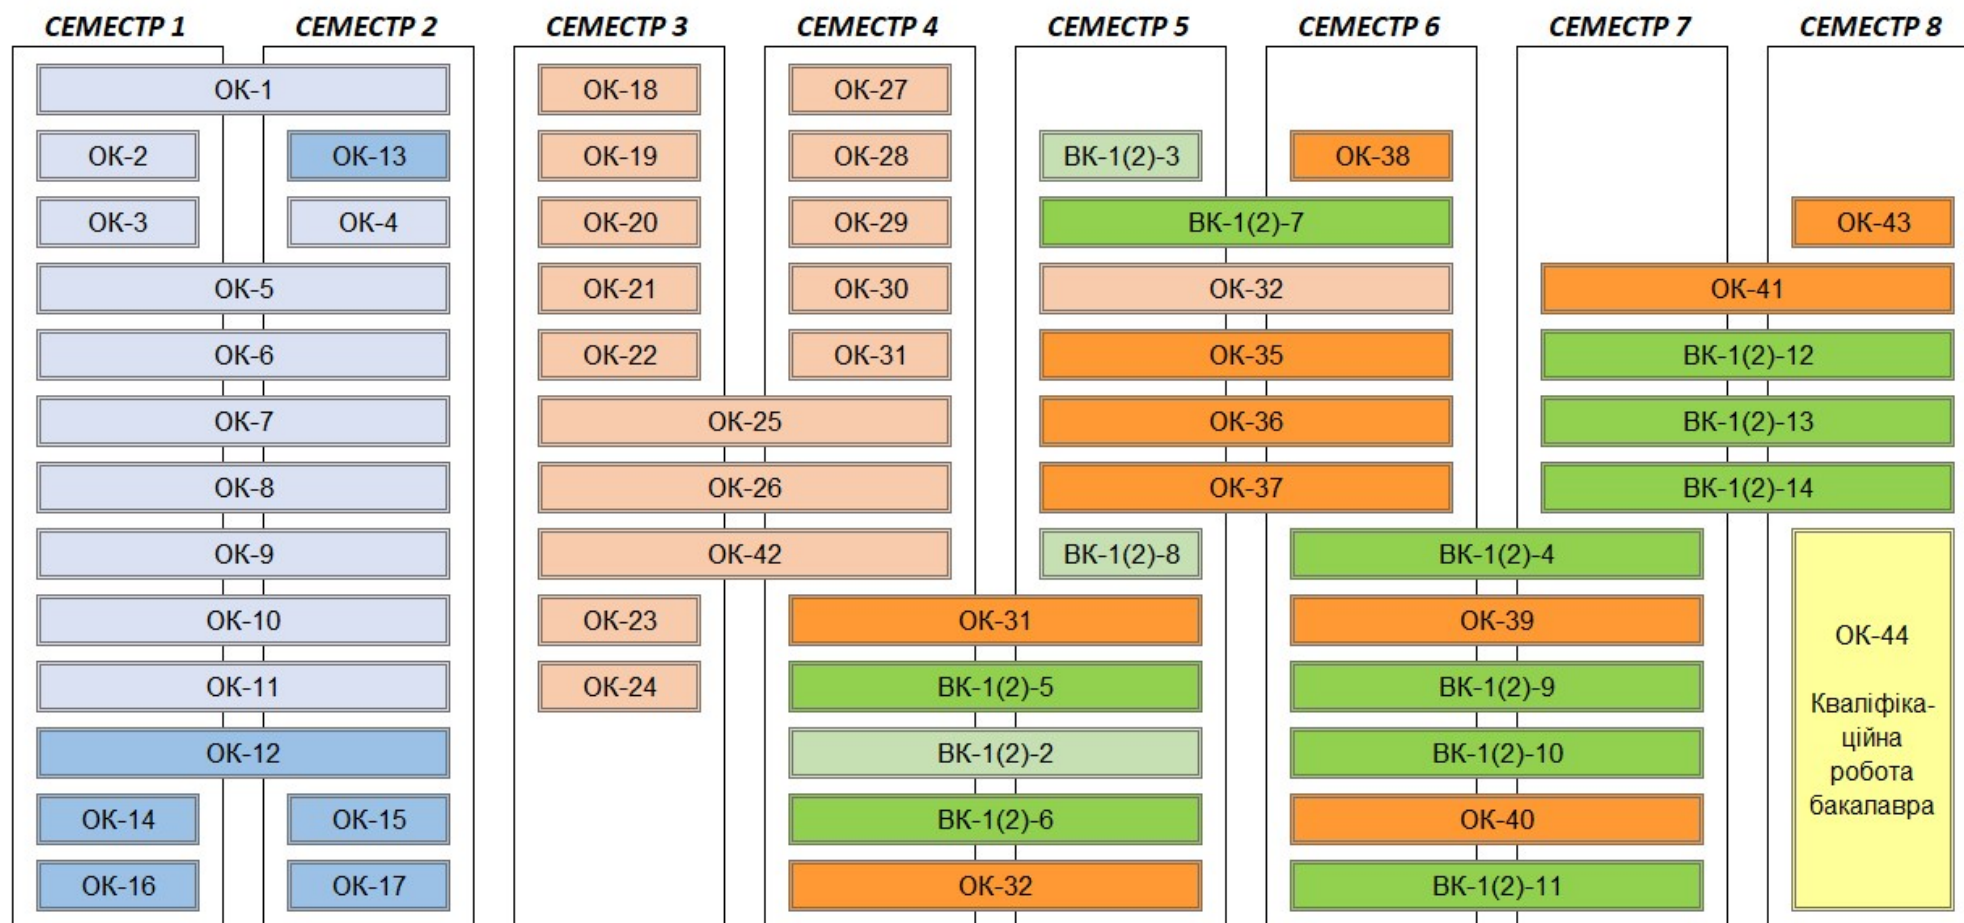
СЕМЕСТР 1
СЕМЕСТР 2
СЕМЕСТР 3
СЕМЕСТР 4
СЕМЕСТР 5
СЕМЕСТР 6
СЕМЕСТР 7
СЕМЕСТР 8

ОК-1
ОК-2
ОК-13
ОК-3
ОК-4
ОК-5
ОК-6
ОК-7
ОК-8
ОК-9
ОК-10
ОК-11
ОК-12
ОК-14
ОК-15
ОК-16
ОК-17

ОК-18
ОК-27
ОК-19
ОК-28
ОК-20
ОК-29
ОК-21
ОК-30
ОК-22
ОК-31
ОК-25
ОК-26
ОК-42
ОК-23
ОК-24

ВК-1(2)-3
ОК-38
ВК-1(2)-7
ОК-32
ОК-35
ОК-36
ОК-37
ВК-1(2)-8
ОК-31
ВК-1(2)-5
ВК-1(2)-2
ВК-1(2)-6
ОК-32

ВК-1(2)-4
ОК-39
ВК-1(2)-9
ВК-1(2)-10
ОК-40
ВК-1(2)-11

ОК-43
ОК-41
ВК-1(2)-12
ВК-1(2)-13
ВК-1(2)-14

ОК-44

Кваліфікаційна робота бакалавра